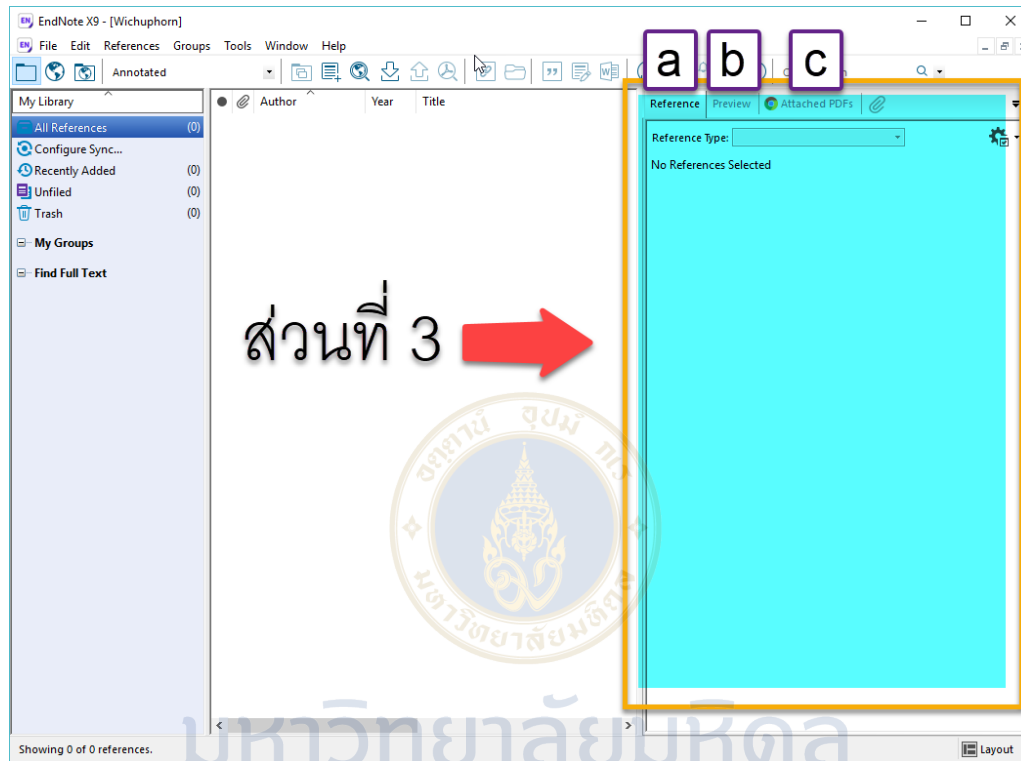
EndNote X9 - [Wichuphorn]

File Edit References Groups Tools Window Help

Annotated

a b c

My Library

All References (0)
Configure Sync...
Recently Added (0)
Unfiled (0)
Trash (0)

My Groups

Find Full Text

Author Year Title

Reference Preview Attached PDFs

Reference Type:

No References Selected

ส่วนที่ 3

อตฺตานํ อุปมํ กเร
มหาวิทยาลัยมหิดล

มหาวิทยาลัยมหิดล

Showing 0 of 0 references.

Layout